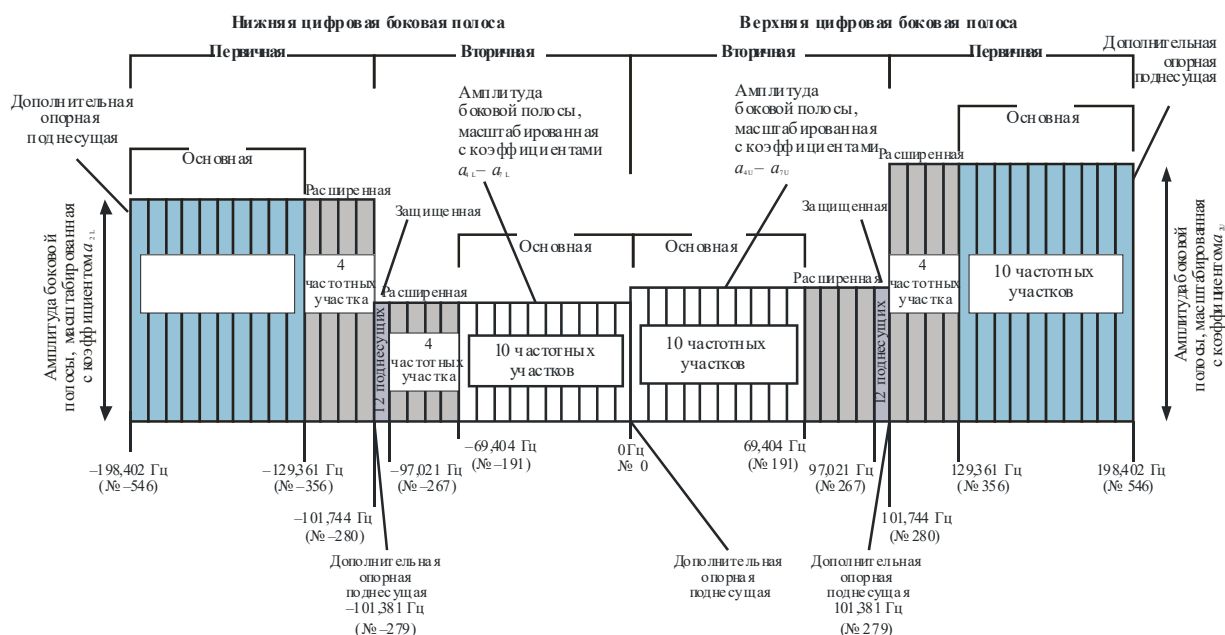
Нижняя цифровая боковая полоса

Верхняя цифровая боковая полоса

Первичная

Вторичная

Вторичная

Первичная

Дополнительная опорная поднесущая

Амплитуда боковой полосы, масштабированная с коэффициентами $a_{1L} - a_{7L}$

Амплитуда боковой полосы, масштабированная с коэффициентами $a_{4U} - a_{7U}$

Дополнительная опорная поднесущая

Основная

Основная

Расширенная

Расширенная

Защищенная

Защищенная

Амплитуда боковой полосы, масштабированная с коэффициентом $a_{2L}$

Основная

Основная

4 частотных участка

Расширенная

Расширенная

4 частотных участка

10 частотных участков

12 поднесущих

4 частотных участка

10 частотных участков

10 частотных участков

12 поднесущих

Амплитуда боковой полосы, масштабированная с коэффициентом $a_{2U}$

–198,402 Гц (№ –546)

–129,361 Гц (№ –356)

–97,021 Гц (№ –267)

–69,404 Гц (№ –191)

0 Гц № 0

69,404 Гц (№ 191)

97,021 Гц (№ 267)

129,361 Гц (№ 356)

198,402 Гц (№ 546)

–101,744 Гц (№ –280)

101,744 Гц (№ 280)

Дополнительная опорная поднесущая –101,381 Гц (№ –279)

Дополнительная опорная поднесущая

Дополнительная опорная поднесущая 101,381 Гц (№ 279)